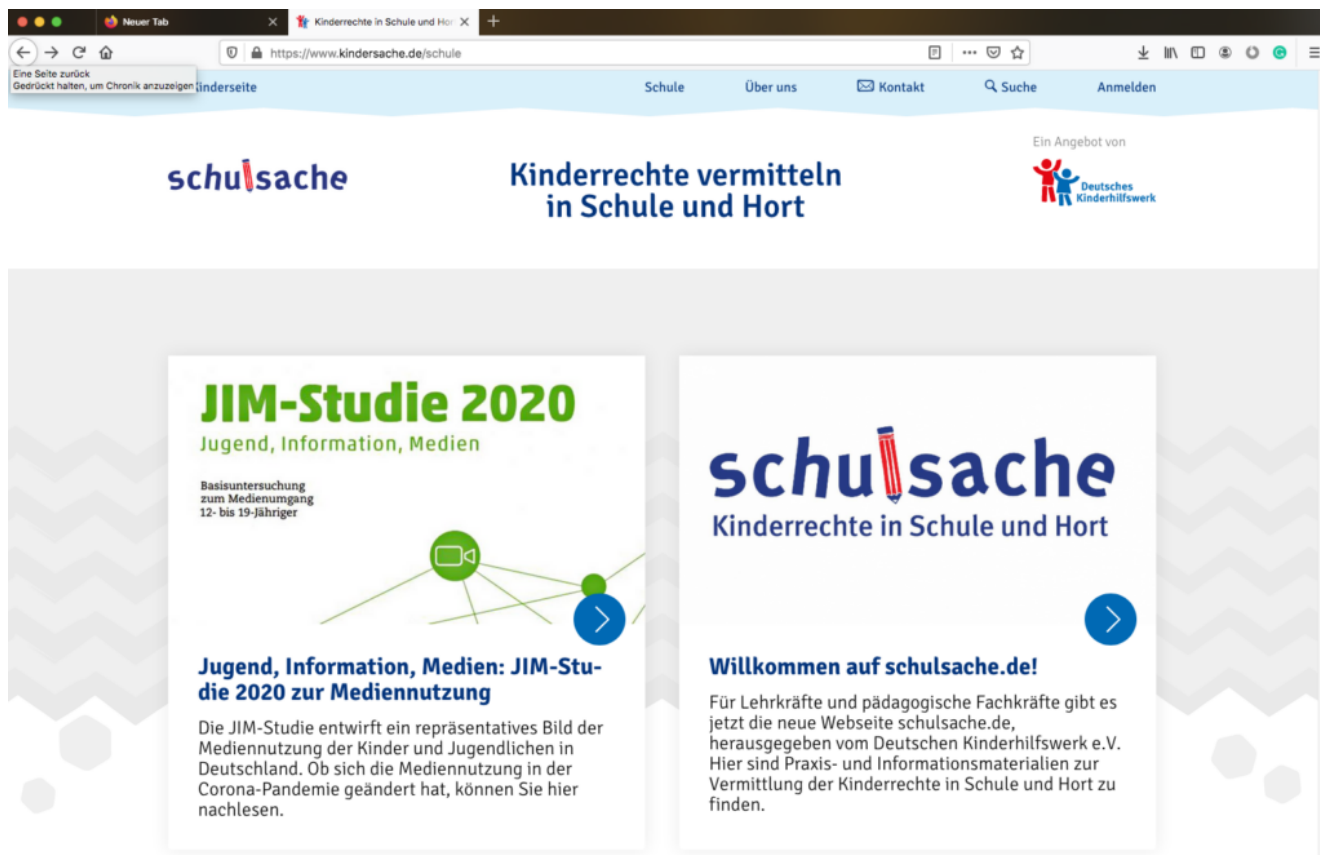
Neuer Tab

Kinderrechte in Schule und Hor

https://www.kindersache.de/schule

Eine Seite zurück
Gedrückt halten, um Chronik anzuzeigen

Kinderseite

Schule

Über uns

Kontakt

Suche

Anmelden

schulsache

Kinderrechte vermitteln in Schule und Hort

Ein Angebot von

Deutsches Kinderhilfswerk

JIM-Studie 2020

Jugend, Information, Medien

Basisuntersuchung zum Medienumgang 12- bis 19-Jähriger

Jugend, Information, Medien: JIM-Studie 2020 zur Mediennutzung

Die JIM-Studie entwirft ein repräsentatives Bild der Mediennutzung der Kinder und Jugendlichen in Deutschland. Ob sich die Mediennutzung in der Corona-Pandemie geändert hat, können Sie hier nachlesen.

schulsache

Kinderrechte in Schule und Hort

Willkommen auf schulsache.de!

Für Lehrkräfte und pädagogische Fachkräfte gibt es jetzt die neue Webseite schulsache.de, herausgegeben vom Deutschen Kinderhilfswerk e.V. Hier sind Praxis- und Informationsmaterialien zur Vermittlung der Kinderrechte in Schule und Hort zu finden.